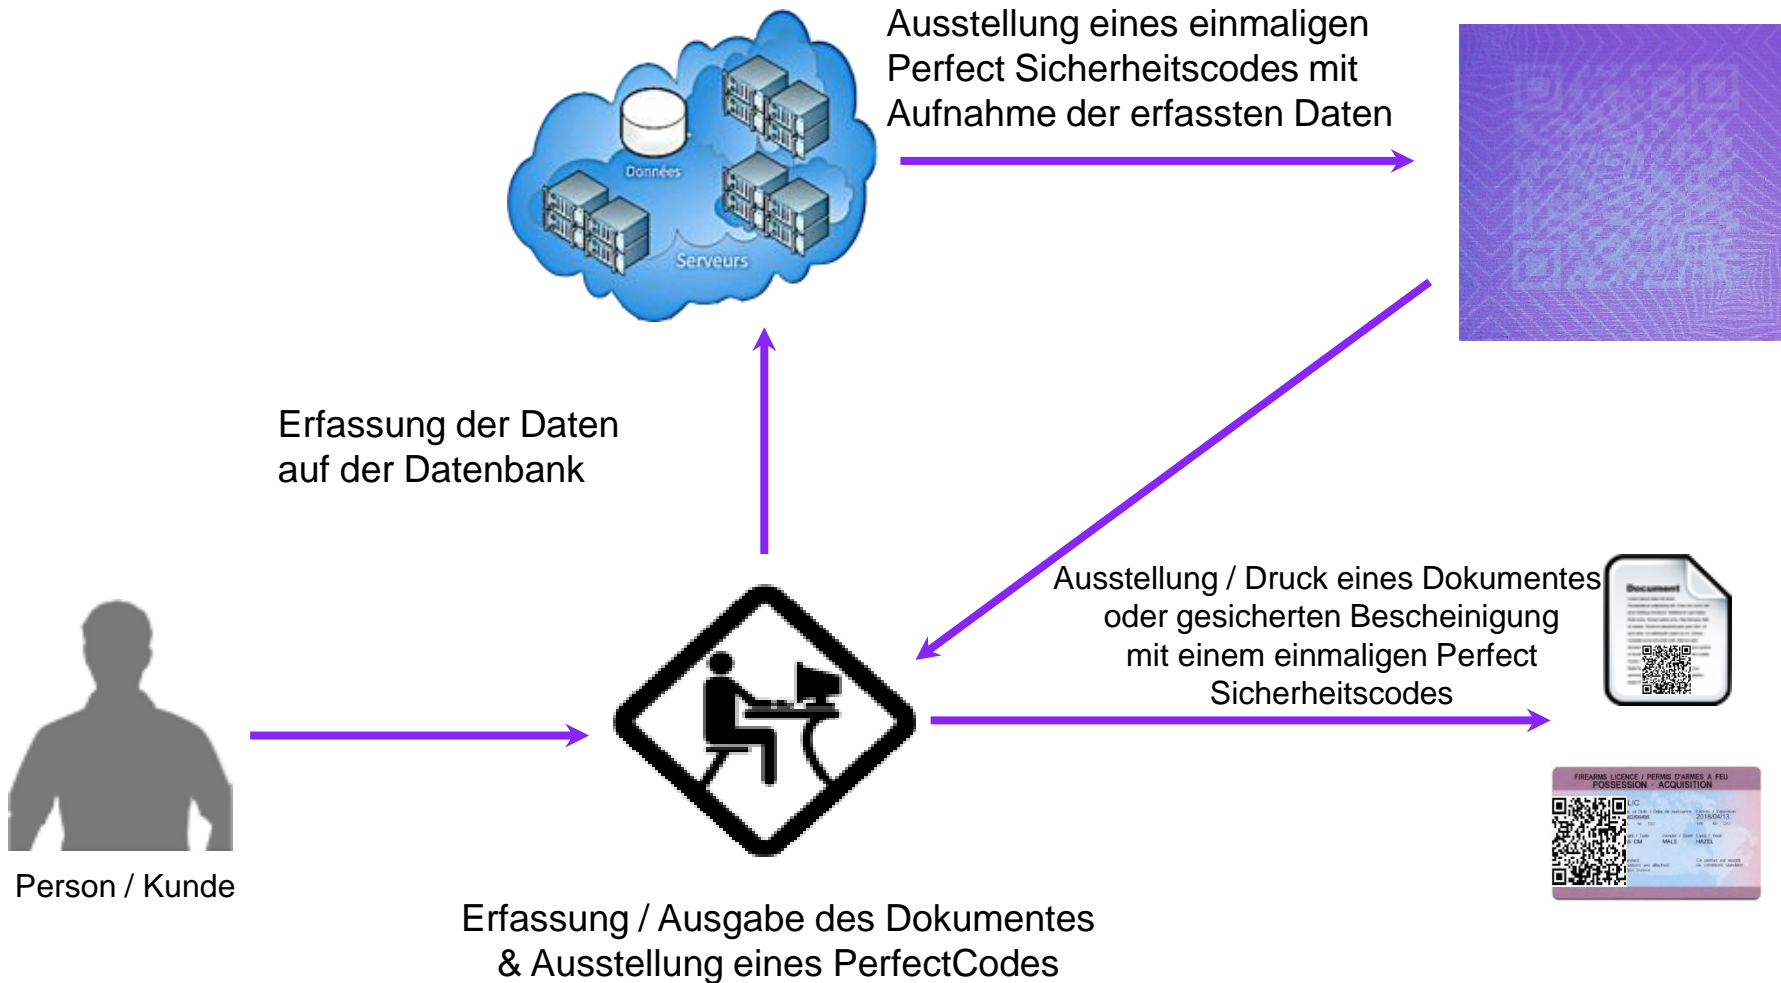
Données

Serveurs

Ausstellung eines einmaligen Perfect Sicherheitscodes mit Aufnahme der erfassten Daten

Erfassung der Daten auf der Datenbank

Ausstellung / Druck eines Dokumentes oder gesicherten Bescheinigung mit einem einmaligen Perfect Sicherheitscodes

Document

FIREARMS LICENCE / PERMIS D'ARMES À FEU
POSSESSION · ACQUISITION

Person / Kunde

Erfassung / Ausgabe des Dokumentes & Ausstellung eines PerfectCodes